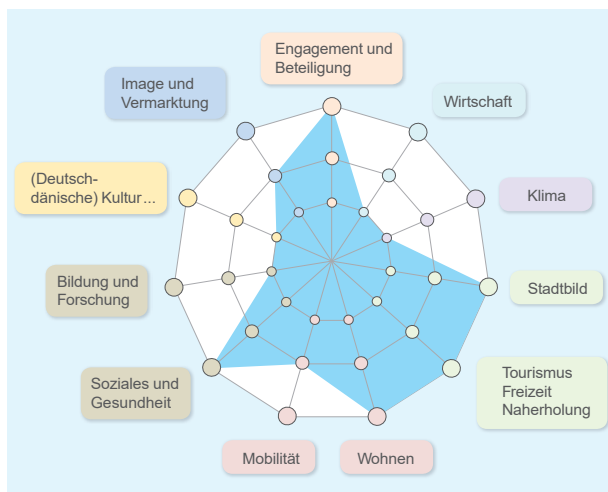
Engagement und Beteiligung

Wirtschaft

Image und Vermarktung

Klima

(Deutsch-dänische) Kultur...

Stadtbild

Bildung und Forschung

Tourismus Freizeit Naherholung

Soziales und Gesundheit

Mobilität

Wohnen